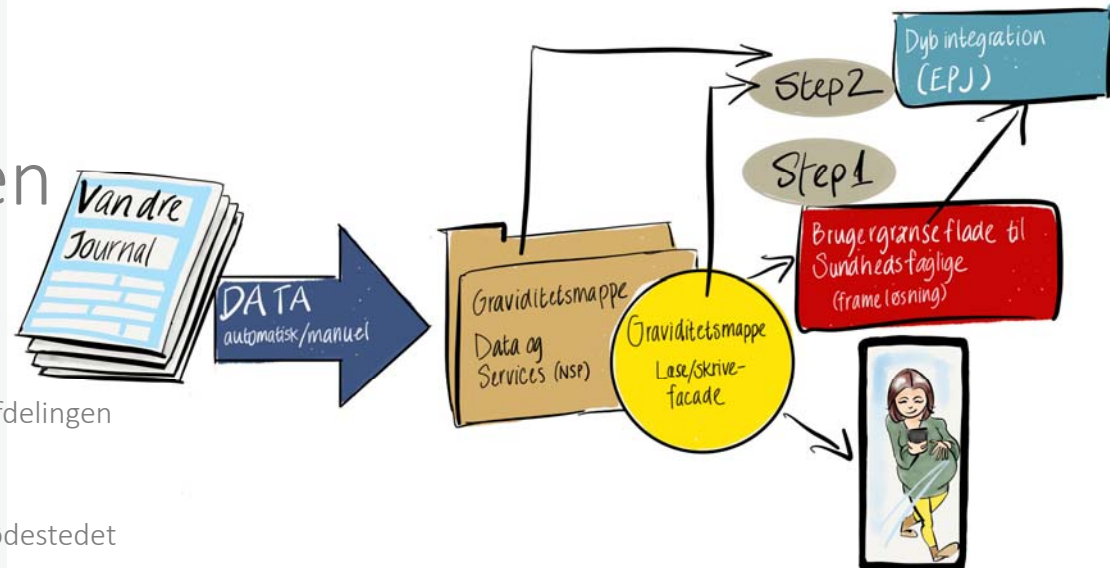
en

fdelingen

odestedet

Vandre Journal

DATA automatisk/manuel

Graviditetsmappe

Data og Services (NSP)

Graviditetsmappe Læse/skrive-facade

Step2

Step1

Dyb integration (EPJ)

Brugergrænseflade til Sundhedsfaglige (frame løsning)